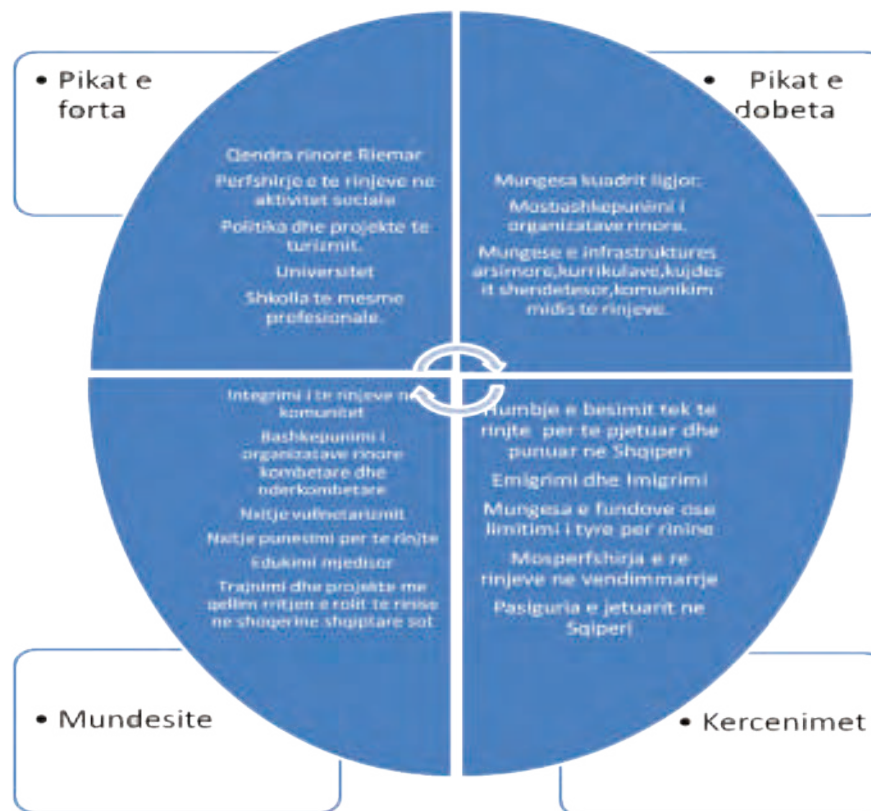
• Pikat e forta

Qendra rinore Riemar

Perfshirje e te rinjeve ne aktivitet sociale

Politika dhe projekte te turizmit.

Universitet

Shkolla te mesme profesionale.

• Pikat e dobeta

Mungesa kuadrit ligjor.

Mosbashkepunimi i organizatave rinore.

Mungese e infrastruktures arsimore,kurrikulave,kujdes it shendetesor,komunikim midis te rinjeve.

Integrimi i te rinjeve ne komunitet

Bashkepunimi i organizatave rinore kombetare dhe nderkombetare

Nxitje vullnetarizmit

Nxitje punesimi per te rinjte

Edukimi mjedisor

Trajnimi dhe projekte me qellim rritjen e rolit te rinise ne shoqerine shqiptare sot

Humbje e besimit tek te rinjte per te pjetuar dhe punuar ne Shqiperi

Emigrimi dhe Imigrimi

Mungesa e fundove ose limitimi i tyre per rinine

Mosperfshirja e re rinjeve ne vendimmarrje

Pasiguria e jetuarit ne Sqiperi

• Mundesite

• Kercenimet